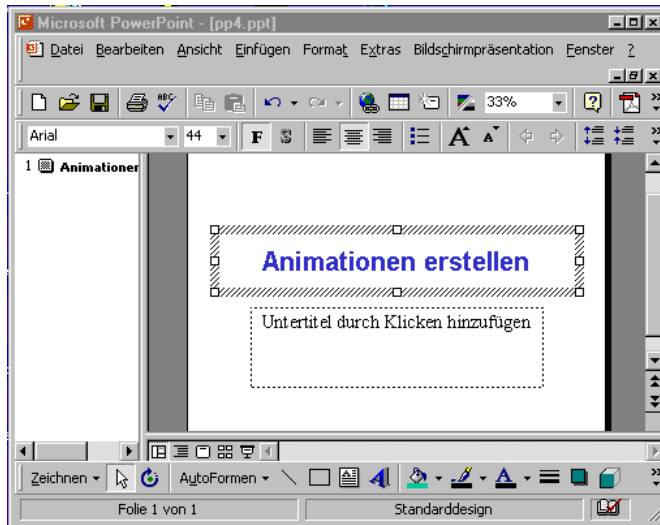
Microsoft PowerPoint - [pp4.ppt]

Datei Bearbeiten Ansicht Einfügen Format Extras Bildschirmpräsentation Fenster ?

33%

Arial 44 F S

1 Animationen

Animationen erstellen

Untertitel durch Klicken hinzufügen

Zeichnen AutoFormen

Folie 1 von 1 Standarddesign